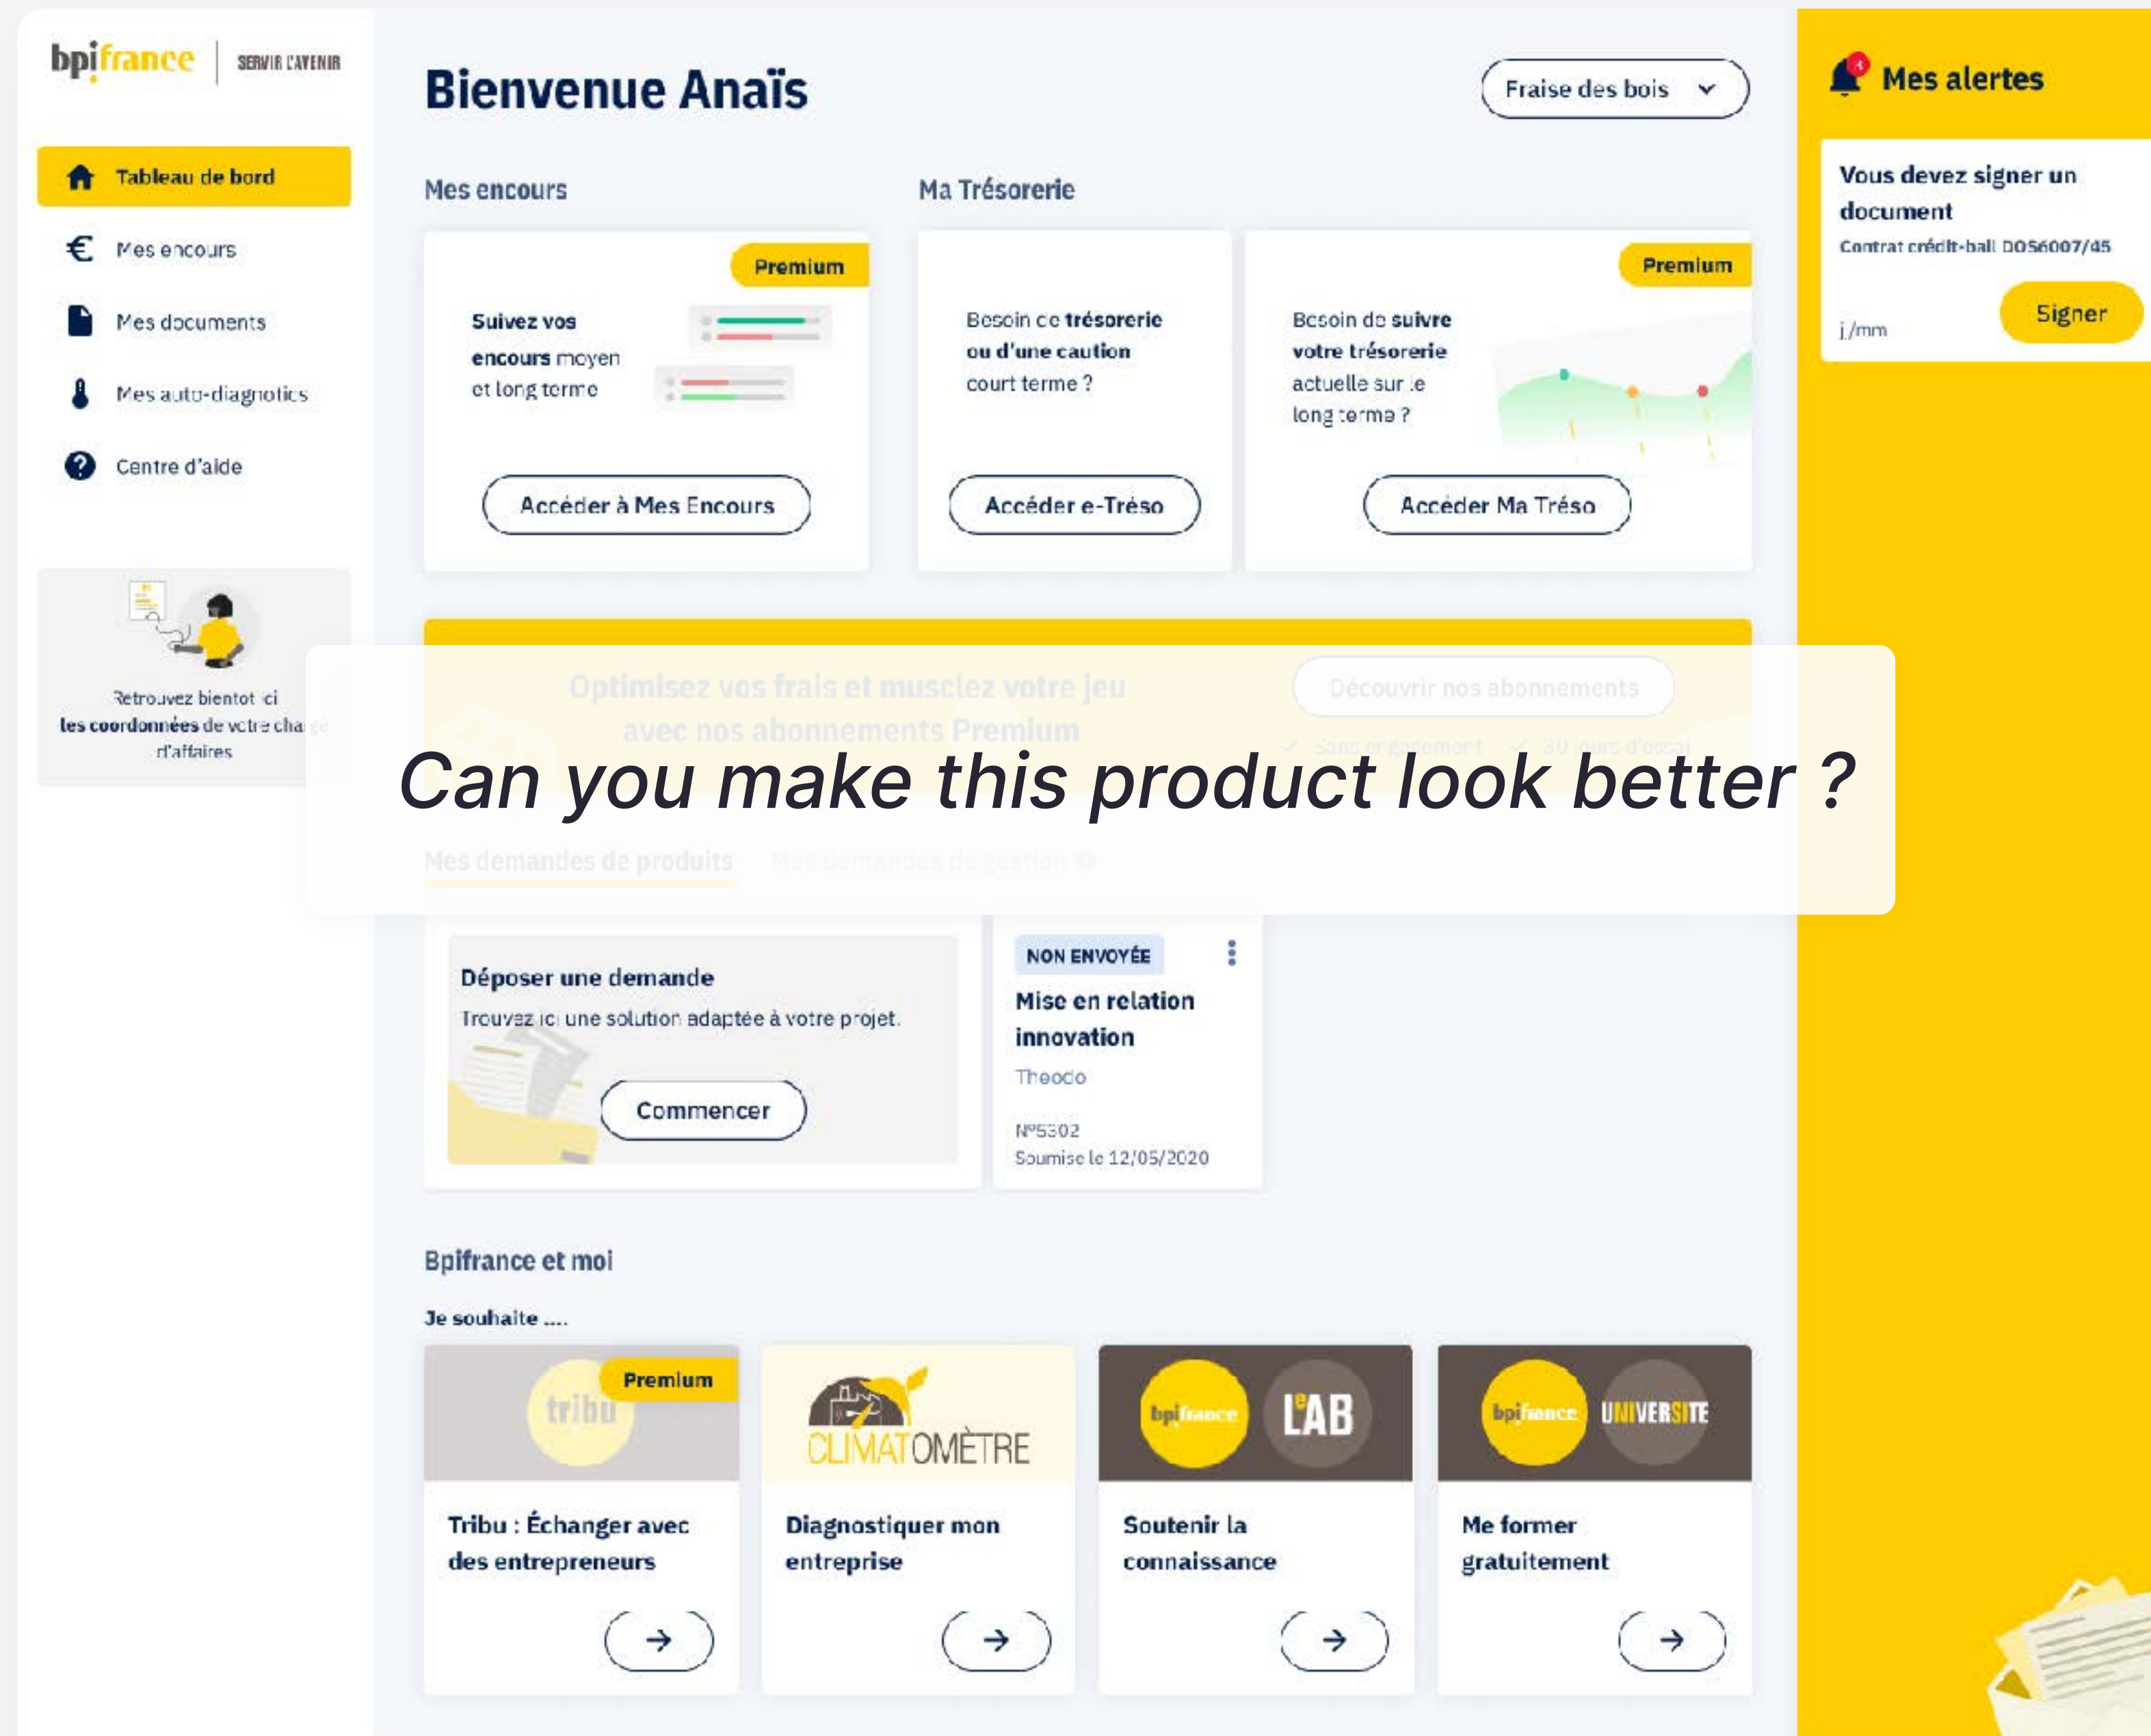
bpifrance | SERVIR L'AVENIR

Tableau de bord
Mes encours
Mes documents
Mes auto-diagnotics
Centre d'aide

Retrouvez bientot ici les coordonnées de votre chargé d'affaires

Bienvenue Anaïs

Fraise des bois

Mes encours

Ma Trésorerie

Premium
Suivez vos encours moyen et long terme
Accéder à Mes Encours

Besoin de trésorerie ou d'une caution court terme ?
Accéder e-Tréso

Premium
Besoin de suivre votre trésorerie actuelle sur le long terme ?
Accéder Ma Tréso

Optimisez vos frais et musclez votre jeu avec nos abonnements Premium
Découvrir nos abonnements
Sans engagement   30 jours d'essai

Can you make this product look better ?

Mes demandes de produits   Mes demandes de gestion

Déposer une demande
Trouvez ici une solution adaptée à votre projet.
Commencer

NON ENVOYÉE
Mise en relation innovation
Theodo
N°5302
Soumise le 12/05/2020

Bpifrance et moi

Je souhaite ....

Premium
tribu
Tribu : Échanger avec des entrepreneurs

CLIMATOMÈTRE
Diagnostiquer mon entreprise

bpifrance L'AB
Soutenir la connaissance

bpifrance UNIVERSITE
Me former gratuitement

Mes alertes

Vous devez signer un document
Contrat crédit-bail DO56007/45
j./mm
Signer